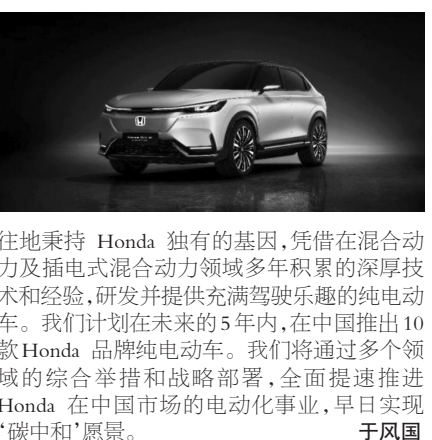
往地秉持 Honda 独有的基因,凭借在混合动力及插电式混合动力领域多年积累的深厚技术和经验,研发并提供充满驾驶乐趣的纯电动车。我们计划在未来的5年内,在中国推出10款Honda 品牌纯电动车。我们将通过多个领域的综合举措和战略部署,全面提速推进 Honda 在中国市场的电动化事业,早日实现'碳中和'愿景。 于风国